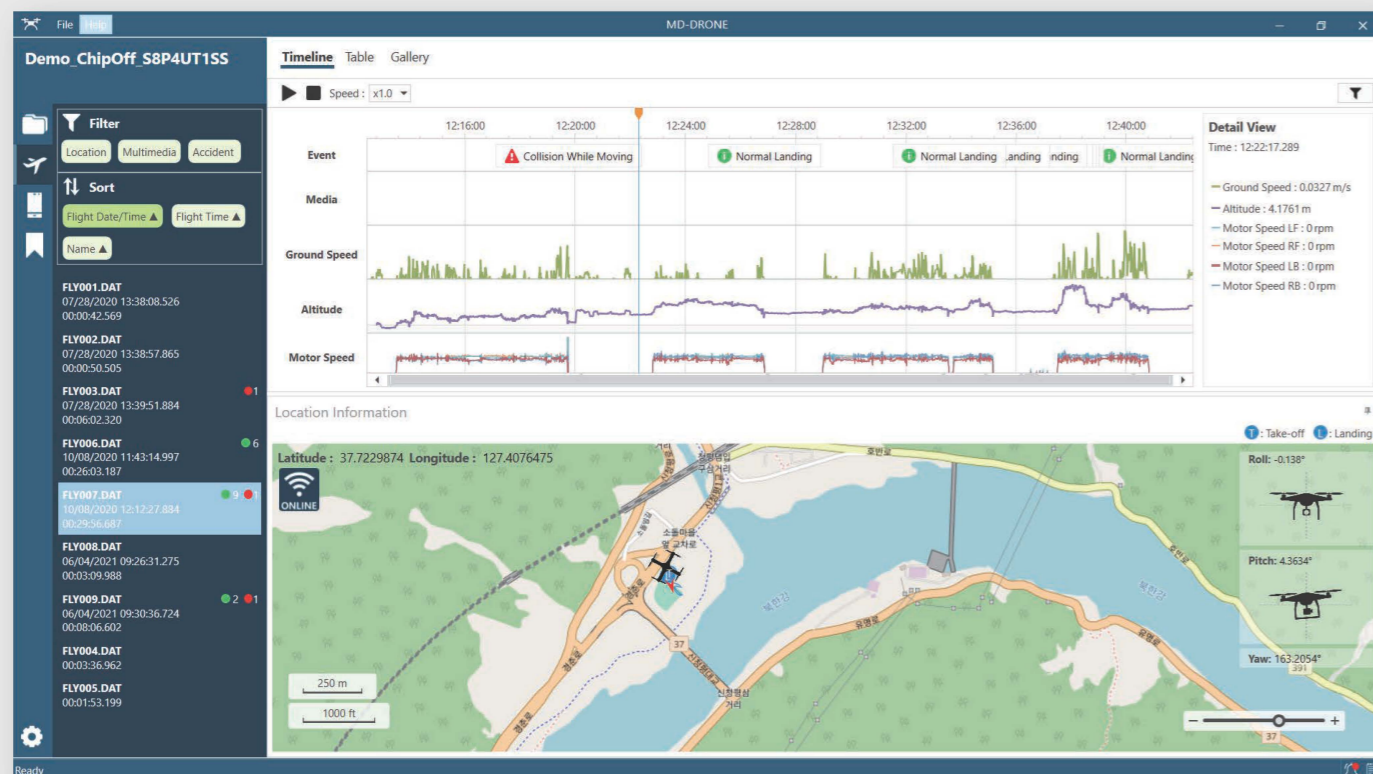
File Help

MD-DRONE

Demo_ChipOff_S8P4UT1SS

Filter

Location Multimedia Accident

Sort

Flight Date/Time ▲ Flight Time ▲

Name ▲

FLY001.DAT
07/28/2020 13:38:08.526
00:00:42.569

FLY002.DAT
07/28/2020 13:38:57.865
00:00:50.505

FLY003.DAT 1
07/28/2020 13:39:51.884
00:06:02.320

FLY006.DAT 6
10/08/2020 11:43:14.997
00:26:03.187

FLY007.DAT 9 1
10/08/2020 12:12:27.884
00:29:56.687

FLY008.DAT
06/04/2021 09:26:31.275
00:03:09.988

FLY009.DAT 2 1
06/04/2021 09:30:36.724
00:08:06.602

FLY004.DAT
00:03:36.962

FLY005.DAT
00:01:53.199

Timeline Table Gallery

Speed : x1.0

12:16:00 12:20:00 12:24:00 12:28:00 12:32:00 12:36:00 12:40:00

Event
Collision While Moving
Normal Landing
Normal Landing
.anding
.nding
Normal Landing

Media

Ground Speed

Altitude

Motor Speed

Detail View
Time : 12:22:17.289

Ground Speed : 0.0327 m/s
Altitude : 4.1761 m
Motor Speed LF : 0 rpm
Motor Speed RF : 0 rpm
Motor Speed LB : 0 rpm
Motor Speed RB : 0 rpm

Location Information

T : Take-off L : Landing

Latitude : 37.7229874 Longitude : 127.4076475

ONLINE

Roll: -0.138°

Pitch: 4.3634°

Yaw: 163.2054°

37

391

250 m

1000 ft

Ready